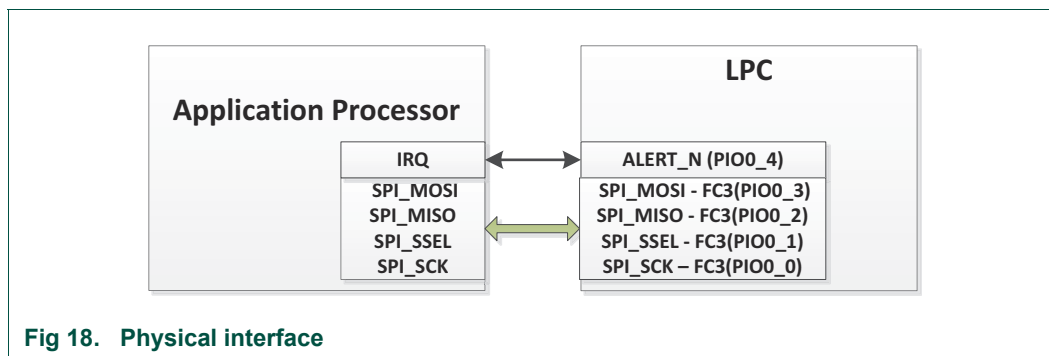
Application Processor

IRQ

SPI_MOSI
SPI_MISO
SPI_SSEL
SPI_SCK

LPC

ALERT_N (PIO0_4)

SPI_MOSI - FC3(PIO0_3)
SPI_MISO - FC3(PIO0_2)
SPI_SSEL - FC3(PIO0_1)
SPI_SCK – FC3(PIO0_0)

Fig 18. Physical interface